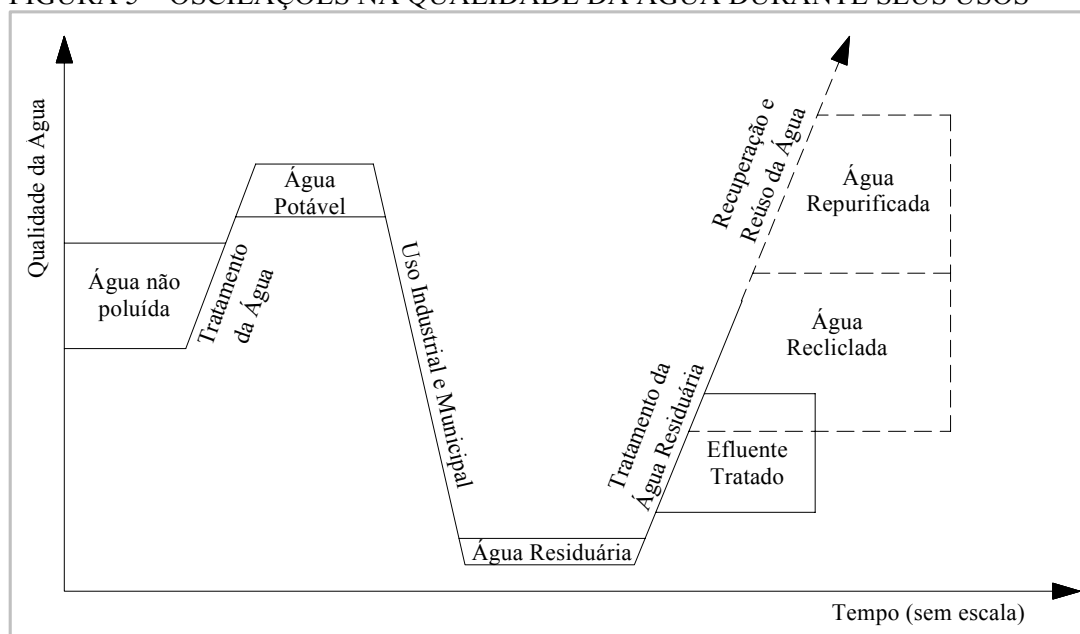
FIGURA 5 – OSCILAÇÕES NA QUALIDADE DA ÁGUA DURANTE SEUS USOS

Qualidade da Água

Água não poluída

Tratamento da Água

Água Potável

Uso Industrial e Municipal

Água Residuária

Tratamento da Água Residuária

Efluente Tratado

Recuperação e Reúso da Água

Água Repurificada

Água Recliclada

Tempo (sem escala)